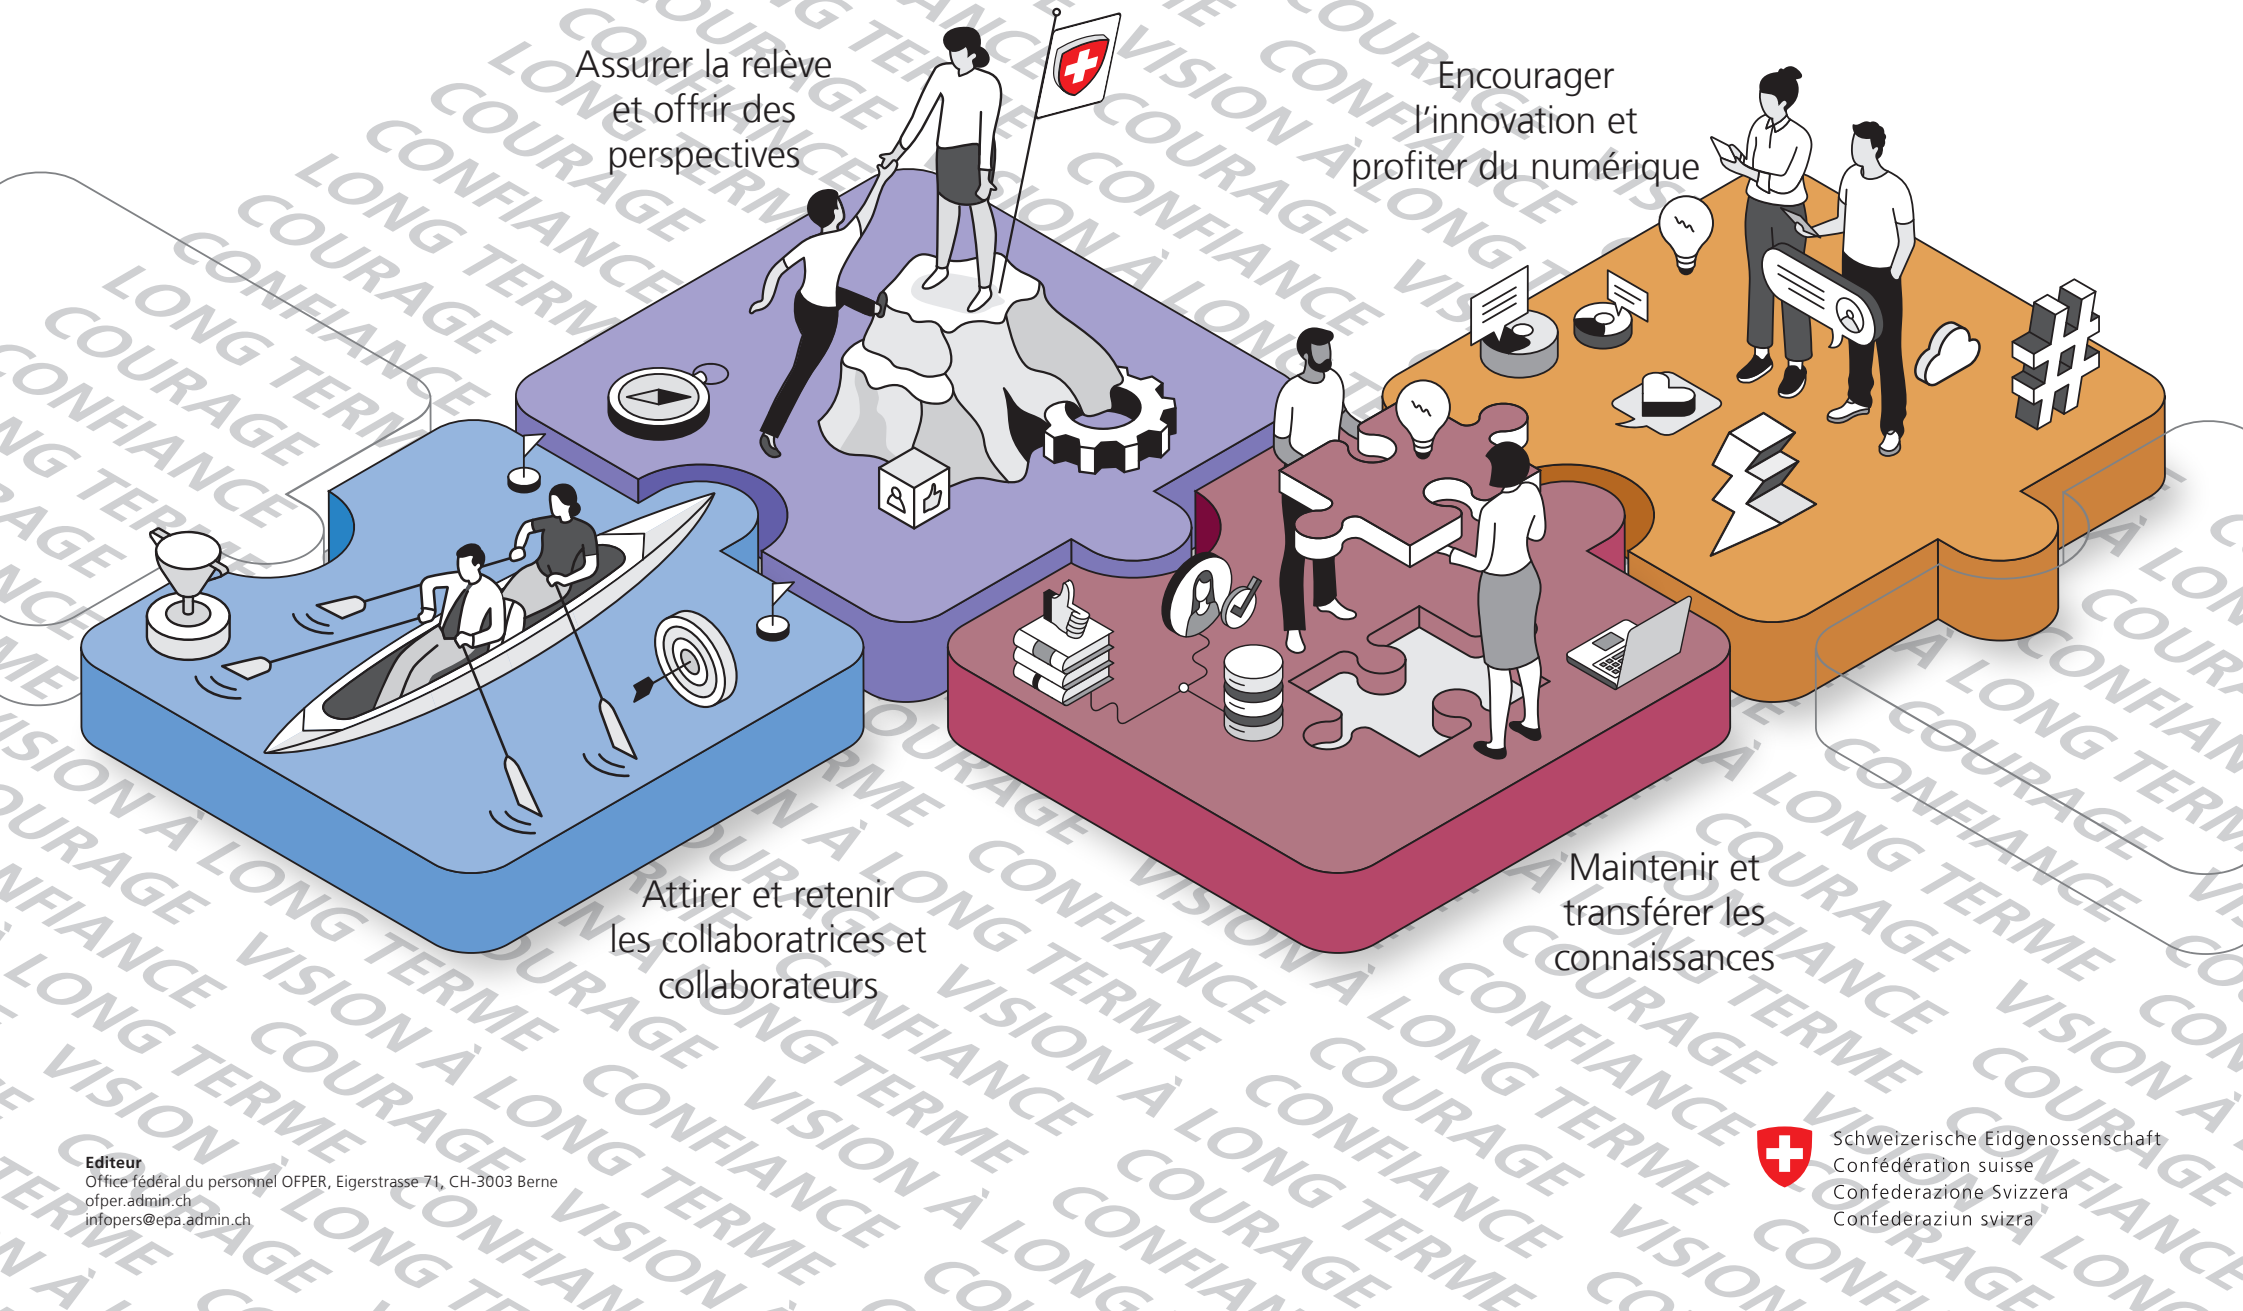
Assurer la relève et offrir des perspectives

Encourager l'innovation et profiter du numérique

Attirer et retenir les collaboratrices et collaborateurs

Maintenir et transférer les connaissances

Editeur
Office fédéral du personnel OFPER, Eigerstrasse 71, CH-3003 Berne
ofper.admin.ch
infopers@epa.admin.ch

Schweizerische Eidgenossenschaft
Confédération suisse
Confederazione Svizzera
Confederaziun svizra